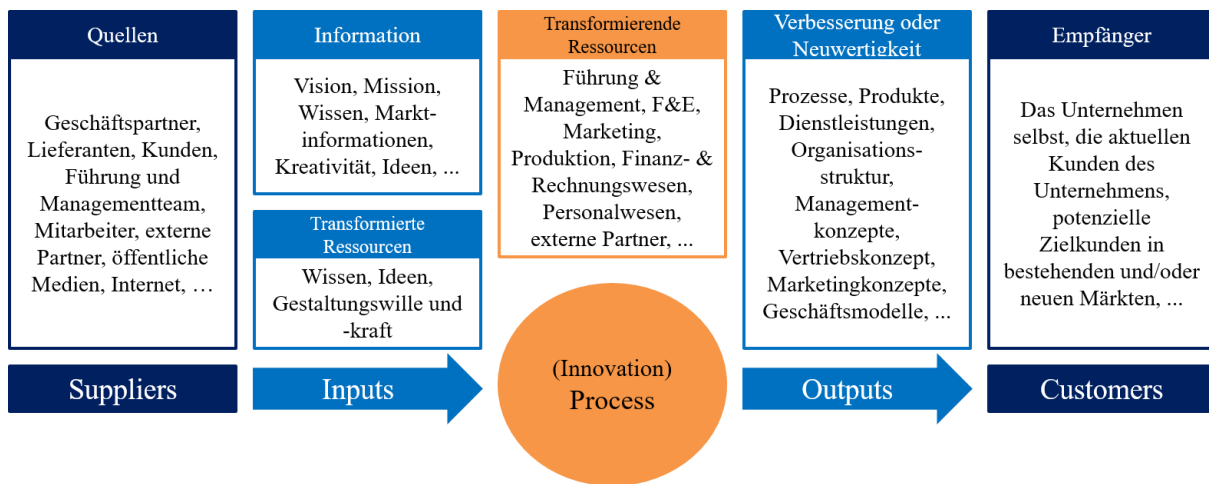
Quellen

Geschäftspartner, Lieferanten, Kunden, Führung und Managementteam, Mitarbeiter, externe Partner, öffentliche Medien, Internet, …

Information

Vision, Mission, Wissen, Marktinformationen, Kreativität, Ideen, ...

Transformierte Ressourcen

Wissen, Ideen, Gestaltungswille und -kraft

Transformierende Ressourcen

Führung & Management, F&E, Marketing, Produktion, Finanz- & Rechnungswesen, Personalwesen, externe Partner, ...

Verbesserung oder Neuwertigkeit

Prozesse, Produkte, Dienstleistungen, Organisationsstruktur, Managementkonzepte, Vertriebskonzept, Marketingkonzepte, Geschäftsmodelle, ...

Empfänger

Das Unternehmen selbst, die aktuellen Kunden des Unternehmens, potenzielle Zielkunden in bestehenden und/oder neuen Märkten, ...

Suppliers

Inputs

(Innovation) Process

Outputs

Customers